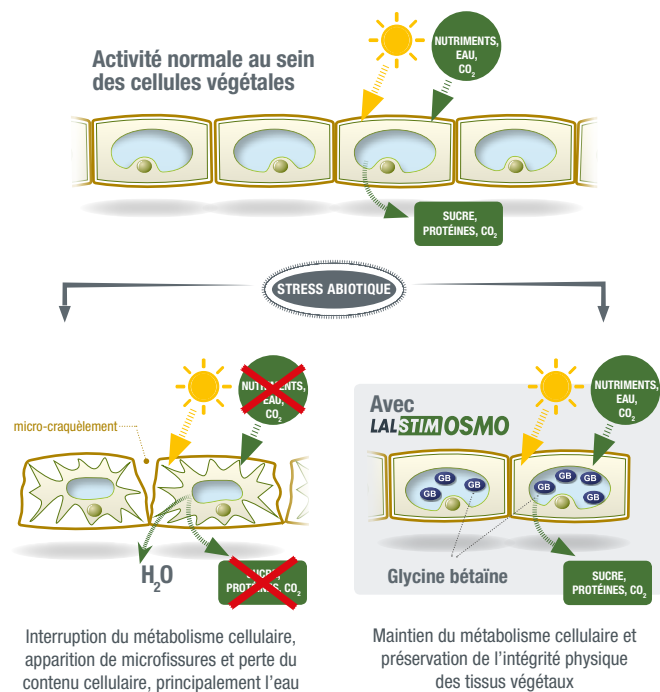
Activité normale au sein des cellules végétales

NUTRIMENTS, EAU, $CO_2$

SUCRE, PROTÉINES, $CO_2$

STRESS ABIOTIQUE

micro-craquèlement

NUTRIMENTS, EAU, $CO_2$

$H_2O$

SUCRE, PROTÉINES, $CO_2$

Avec LALSTIM OSMO

NUTRIMENTS, EAU, $CO_2$

GB GB GB GB GB GB GB

Glycine bétaïne

SUCRE, PROTÉINES, $CO_2$

Interruption du métabolisme cellulaire, apparition de microfissures et perte du contenu cellulaire, principalement l'eau

Maintien du métabolisme cellulaire et préservation de l'intégrité physique des tissus végétaux